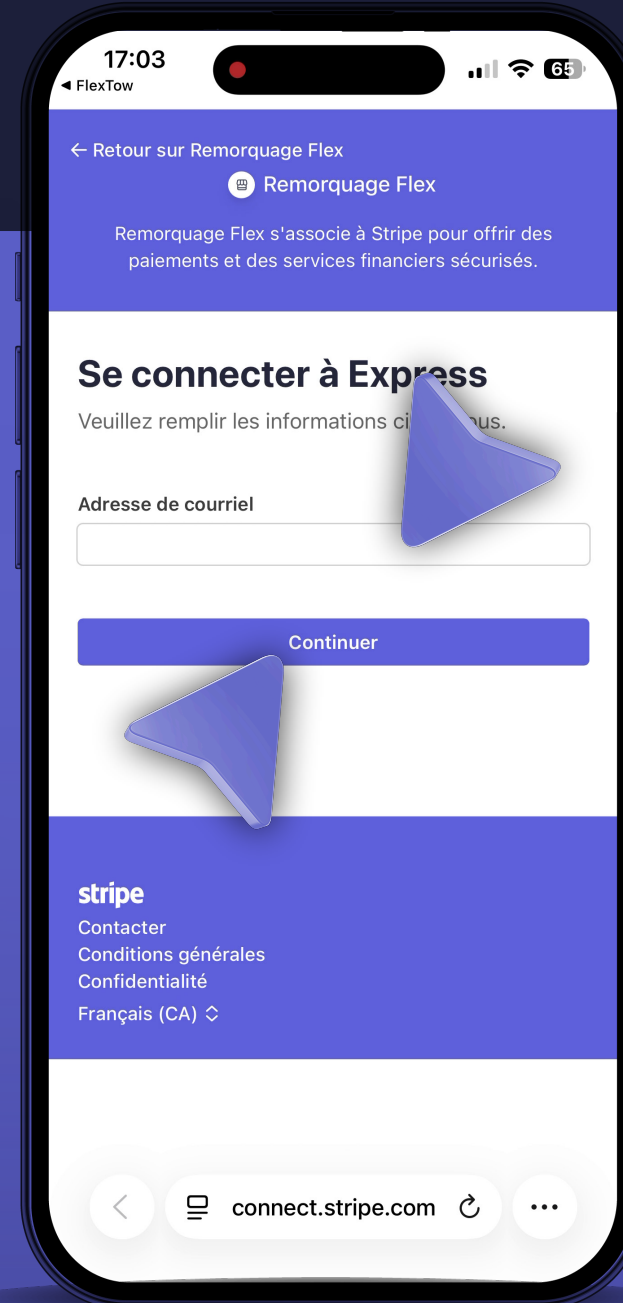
17:03
◂ FlexTow
65

← Retour sur Remorquage Flex
Remorquage Flex

Remorquage Flex s'associe à Stripe pour offrir des paiements et des services financiers sécurisés.

Se connecter à Express
Veuillez remplir les informations ci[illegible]ous.

Adresse de courriel

Continuer

stripe
Contacter
Conditions générales
Confidentialité
Français (CA)

connect.stripe.com